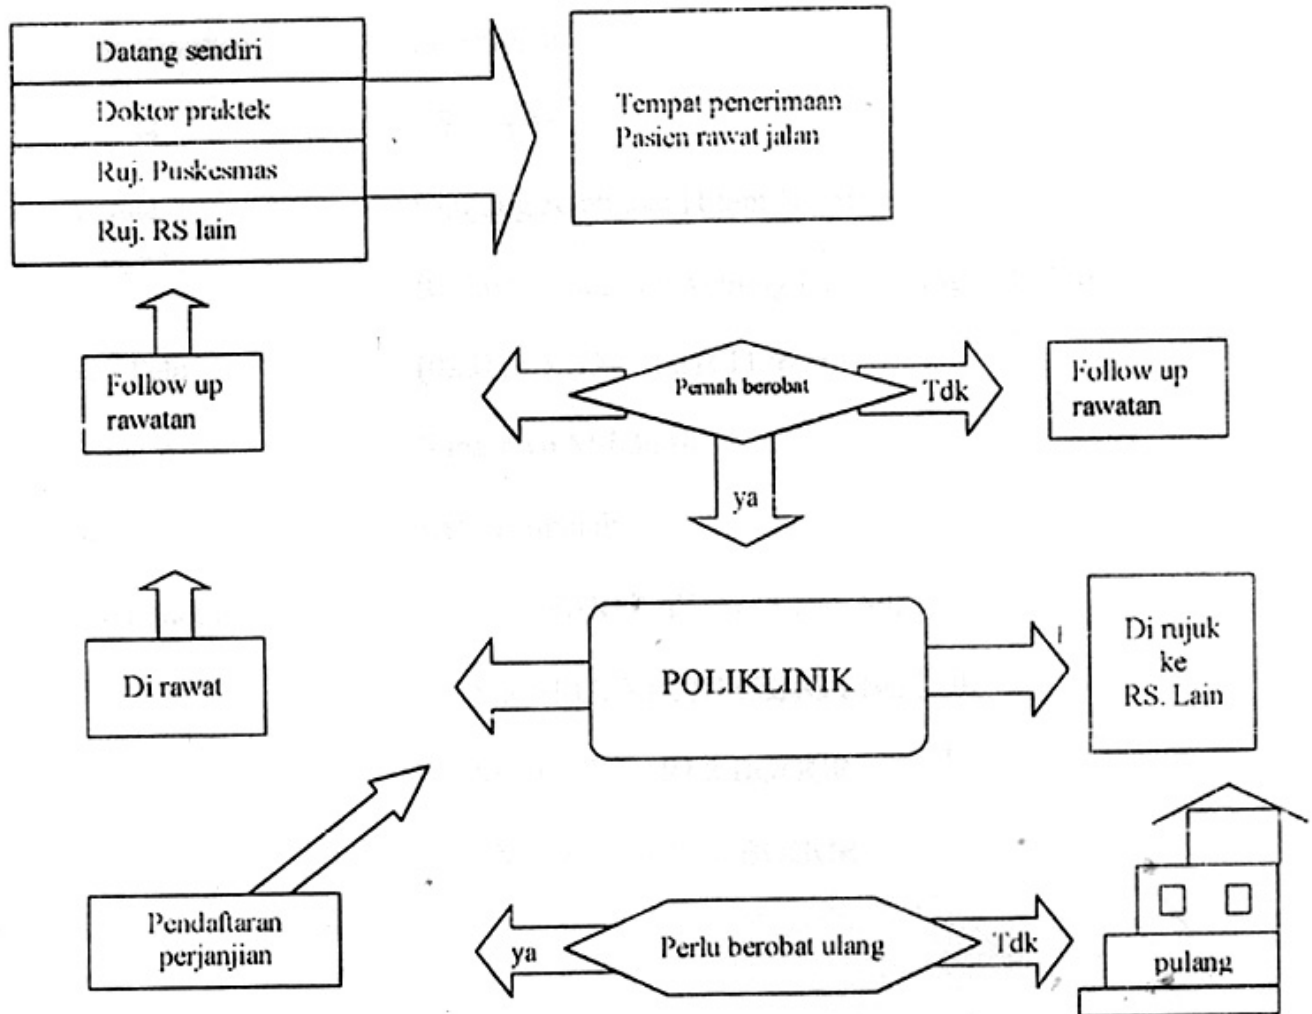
Datang sendiri
Doktor praktek
Ruj. Puskesmas
Ruj. RS lain

Tempat penerimaan
Pasien rawat jalan

Follow up rawatan

Pernah berobat

Tdk

Follow up rawatan

ya

Di rawat

POLIKLINIK

Di rujuk ke RS. Lain

Pendaftaran perjanjian

ya

Perlu berobat ulang

Tdk

pulang